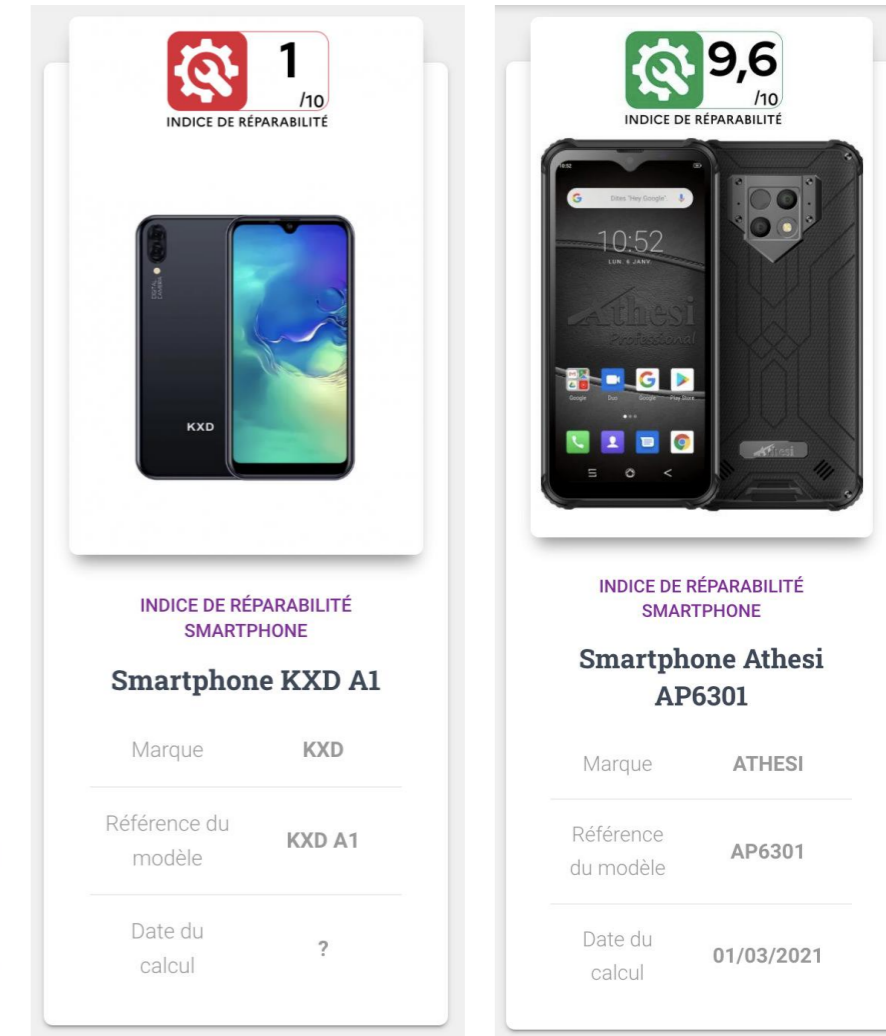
1
/10
INDICE DE RÉPARABILITÉ

KXD

INDICE DE RÉPARABILITÉ SMARTPHONE

Smartphone KXD A1

| Marque | KXD |
|---|---|
| Référence du modèle | KXD A1 |
| Date du calcul | ? |

9,6
/10
INDICE DE RÉPARABILITÉ

10:52
LUN. 4 JANV
Athesi
Professional
Google
Duo
Google
Play Store
Athesi

INDICE DE RÉPARABILITÉ SMARTPHONE

Smartphone Athesi AP6301

| Marque | ATHESI |
|---|---|
| Référence du modèle | AP6301 |
| Date du calcul | 01/03/2021 |